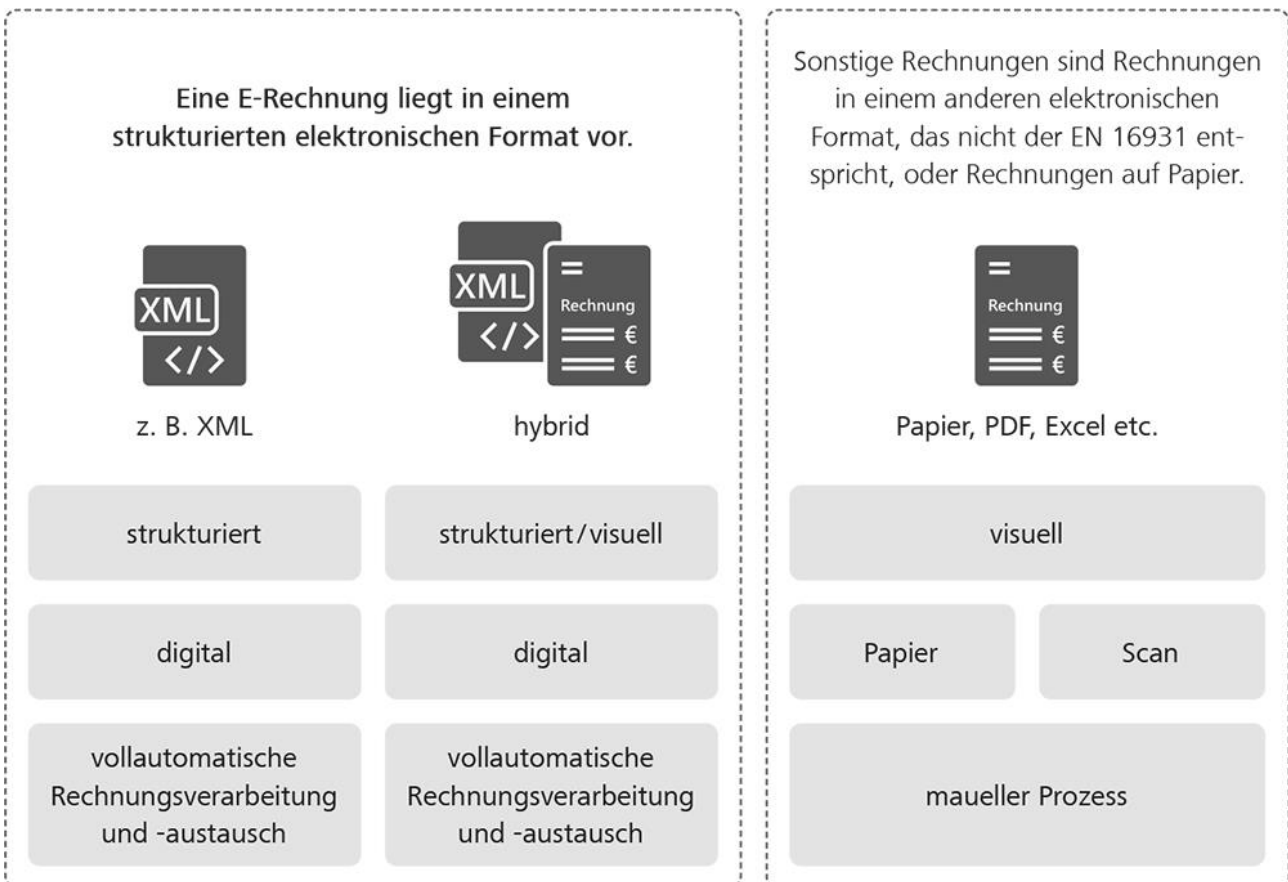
Eine E-Rechnung liegt in einem strukturierten elektronischen Format vor.

XML
</>

z. B. XML

XML
</>
=
Rechnung
€
€

hybrid

| strukturiert | strukturiert/visuell |
|---|---|
| digital | digital |
| vollautomatische Rechnungsverarbeitung und -austausch | vollautomatische Rechnungsverarbeitung und -austausch |

Sonstige Rechnungen sind Rechnungen in einem anderen elektronischen Format, das nicht der EN 16931 entspricht, oder Rechnungen auf Papier.

=
Rechnung
€
€

Papier, PDF, Excel etc.

visuell

Papier

Scan

maueller Prozess